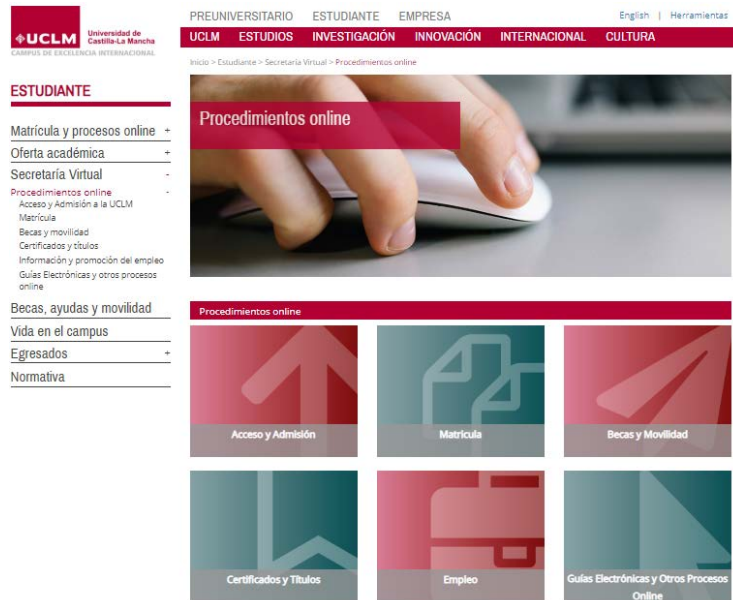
UCLM Universidad de Castilla-La Mancha
CAMPUS DE EXCELENCIA INTERNACIONAL

PREUNIVERSITARIO ESTUDIANTE EMPRESA
English | Herramientas

UCLM ESTUDIOS INVESTIGACIÓN INNOVACIÓN INTERNACIONAL CULTURA

Inicio > Estudiante > Secretaría Virtual > Procedimientos online

ESTUDIANTE

Matrícula y procesos online +
Oferta académica +
Secretaría Virtual -
Procedimientos online -
Acceso y Admisión a la UCLM
Matrícula
Becas y movilidad
Certificados y títulos
Información y promoción del empleo
Guías Electrónicas y otros procesos online
Becas, ayudas y movilidad
Vida en el campus
Egresados +
Normativa

Procedimientos online

Procedimientos online

Acceso y Admisión
Matrícula
Becas y Movilidad
Certificados y Títulos
Empleo
Guías Electrónicas y Otros Procesos Online